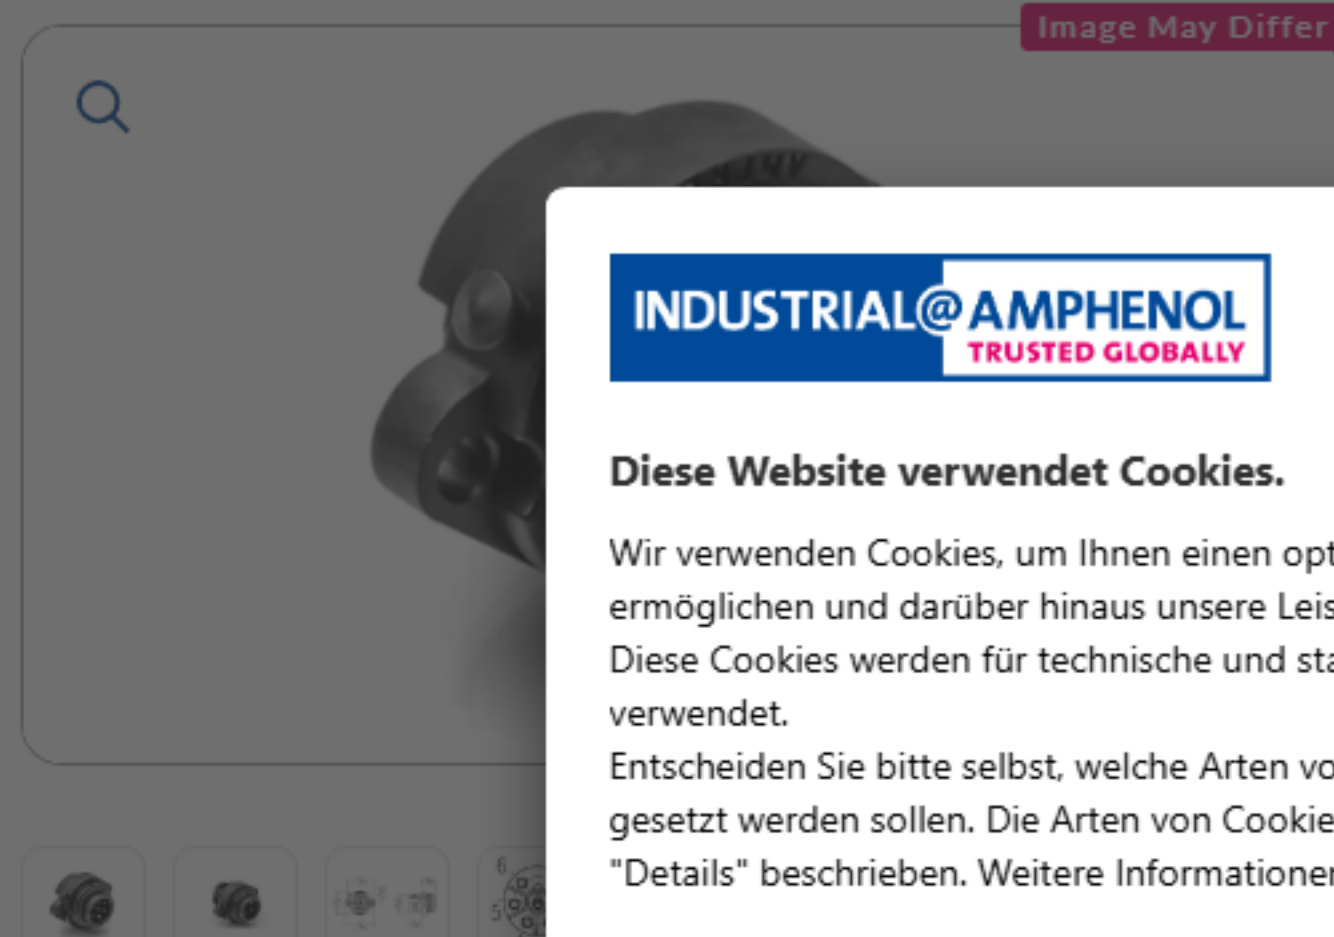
Image May Differ

INDUSTRIAL@AMPHENOL
TRUSTED GLOBALLY

Diese Website verwendet Cookies.

Wir verwenden Cookies, um Ihnen einen opt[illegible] ermöglichen und darüber hinaus unsere Leis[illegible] Diese Cookies werden für technische und sta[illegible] verwendet.
Entscheiden Sie bitte selbst, welche Arten vo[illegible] gesetzt werden sollen. Die Arten von Cookie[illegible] "Details" beschrieben. Weitere Informatione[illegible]